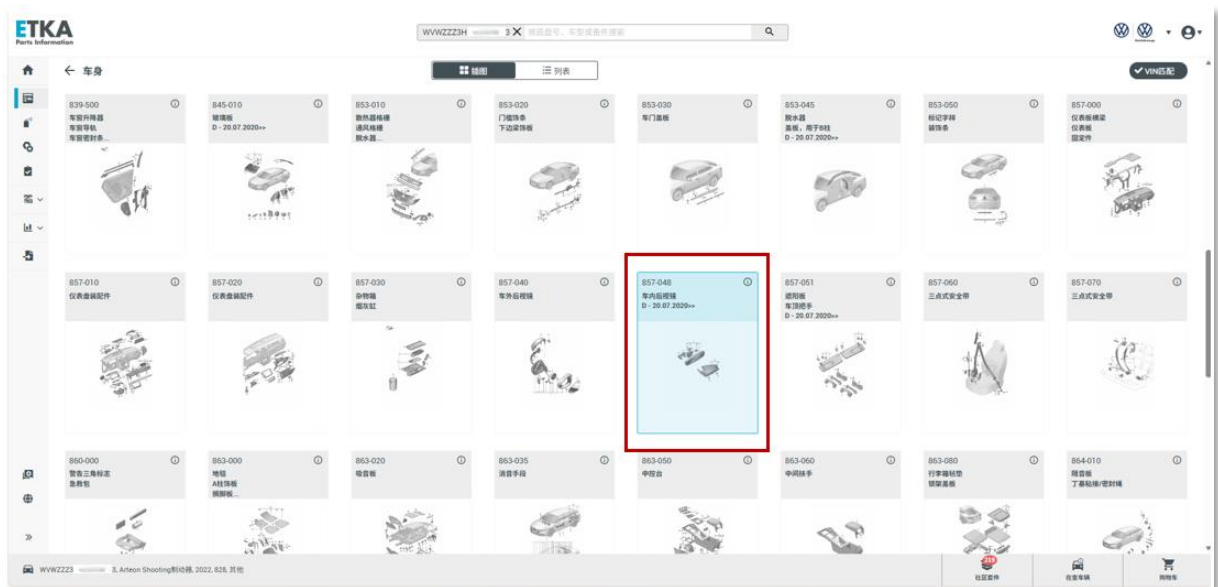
ETKA
Parts Information

WVWZZZ3H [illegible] 3 × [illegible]

← 车身

缩图 列表

✔ VIN匹配

839-500
车窗升降器
车窗导轨
车窗密封条...

845-010
玻璃窗
D - 20.07.2020>>

853-010
散热器格栅
通风格栅
脱水器...

853-020
门槛饰条
下边梁饰板

853-030
车门盖板

853-045
脱水器
盖板，用于B柱
D - 20.07.2020>>

853-050
标记字样
装饰条

857-000
仪表板横梁
仪表板
固定件

857-010
仪表盘装配件

857-020
仪表盘装配件

857-030
杂物箱
烟灰缸

857-040
车外后视镜

857-048
车内后视镜
D - 20.07.2020>>

857-051
遮阳板
车顶把手
D - 20.07.2020>>

857-060
三点式安全带

857-070
三点式安全带

860-000
警告三角标志
急救包

863-000
地毯
A柱饰板
搁脚板...

863-020
隔音板

863-035
消音手段

863-050
中控台

863-060
中间扶手

863-080
行李箱衬垫
镶架盖板

864-010
隔音板
丁基贴排/密封绳

WVWZZZ3 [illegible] 3, Arteon Shooting制动器, 2022, 828, 其他

社区套件 在售车辆 购物车